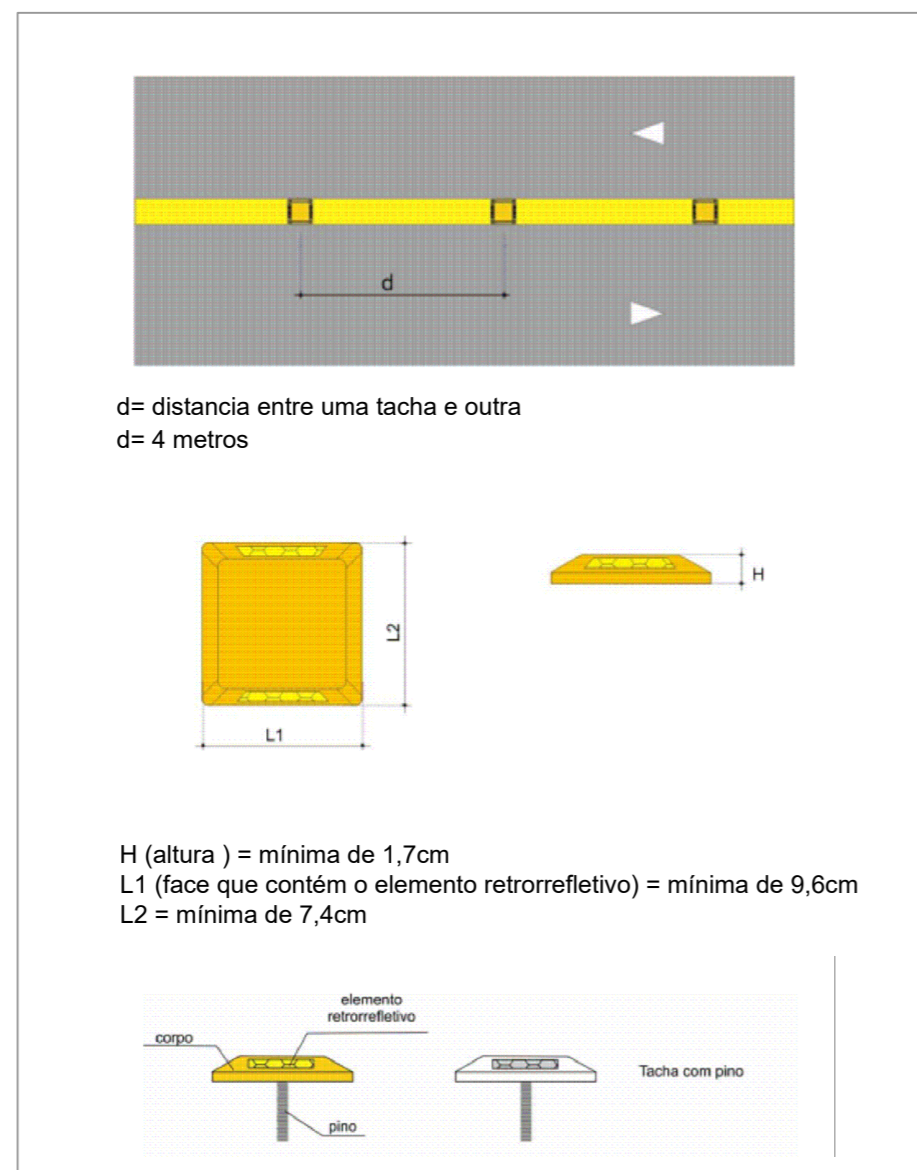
d

d= distancia entre uma tacha e outra
d= 4 metros

L2

H

L1

H (altura ) = mínima de 1,7cm
L1 (face que contém o elemento retrorrefletivo) = mínima de 9,6cm
L2 = mínima de 7,4cm

elemento retrorrefletivo

corpo

pino

Tacha com pino